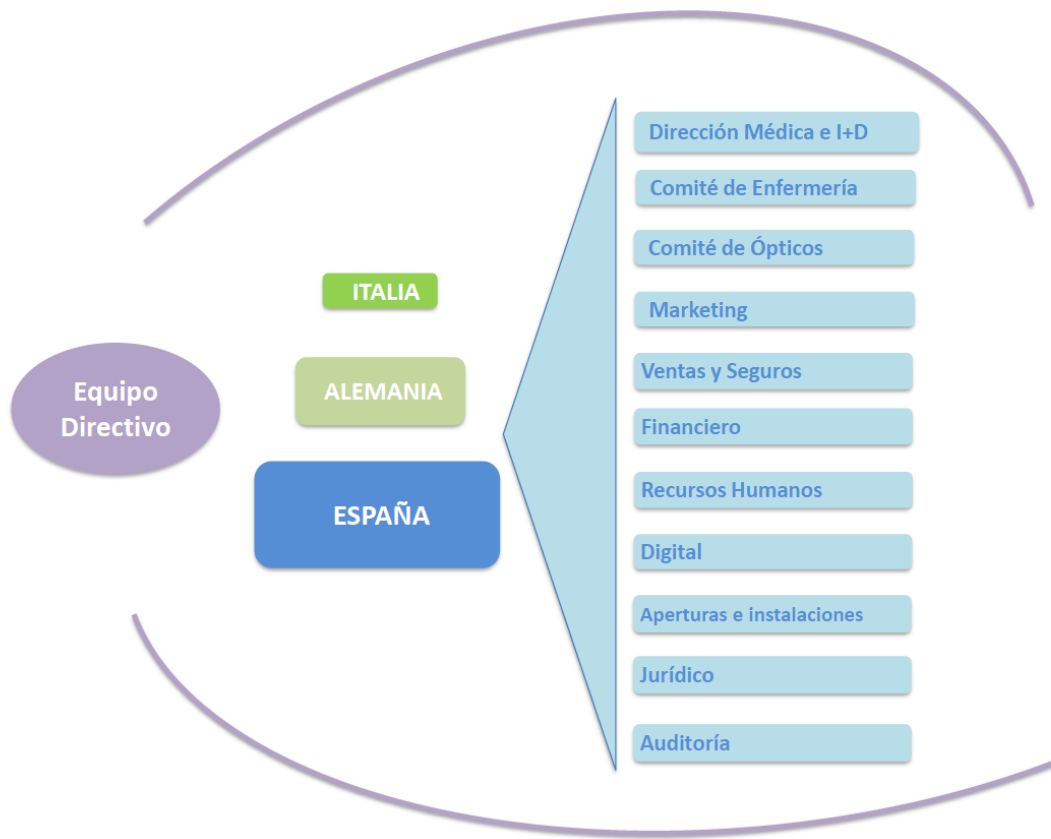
Equipo Directivo

ITALIA

ALEMANIA

ESPAÑA

Dirección Médica e I+D

Comité de Enfermería

Comité de Ópticos

Marketing

Ventas y Seguros

Financiero

Recursos Humanos

Digital

Aperturas e instalaciones

Jurídico

Auditoría